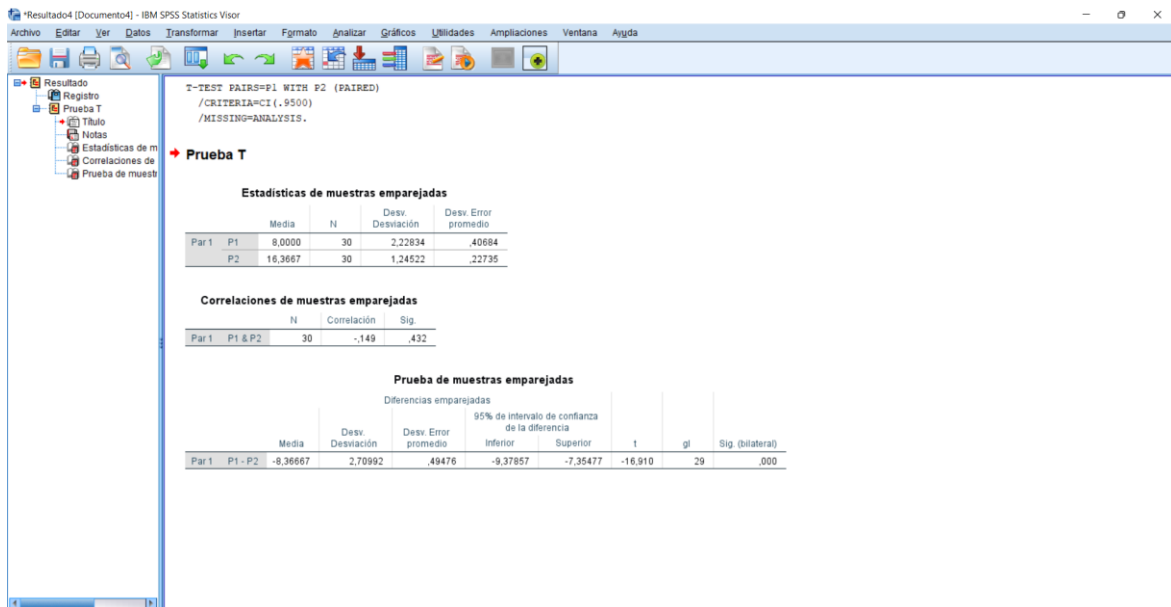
*Resultado4 [Documento4] - IBM SPSS Statistics Visor

Archivo Editar Ver Datos Transformar Insertar Formato Analizar Gráficos Utilidades Ampliaciones Ventana Ayuda

Resultado
Registro
Prueba T
Título
Notas
Estadísticas de m
Correlaciones de
Prueba de muestr

T-TEST PAIRS=P1 WITH P2 (PAIRED)
/CRITERIA=CI(.9500)
/MISSING=ANALYSIS.

Prueba T

Estadísticas de muestras emparejadas

| | | Media | N | Desv. Desviación | Desv. Error promedio |
|---|---|---|---|---|---|
| Par 1 | P1 | 8,0000 | 30 | 2,22834 | ,40684 |
| | P2 | 16,3667 | 30 | 1,24522 | ,22735 |

Correlaciones de muestras emparejadas

| | | N | Correlación | Sig. |
|---|---|---|---|---|
| Par 1 | P1 & P2 | 30 | -,149 | ,432 |

Prueba de muestras emparejadas

| | | Diferencias emparejadas | | | | | | | |
|---|---|---|---|---|---|---|---|---|---|
| | | Media | Desv. Desviación | Desv. Error promedio | 95% de intervalo de confianza de la diferencia Inferior | Superior | t | gl | Sig. (bilateral) |
| Par 1 | P1 - P2 | -8,36667 | 2,70992 | ,49476 | -9,37857 | -7,35477 | -16,910 | 29 | ,000 |